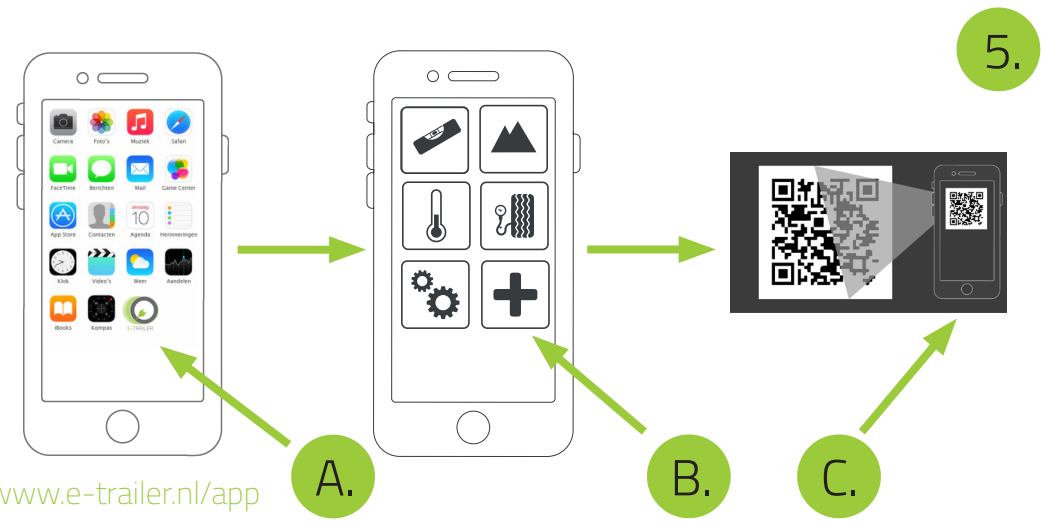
5.

Camera
Foto's
Muziek
Safari
FaceTime
Berichten
Mail
Game Center
App Store
Contacten
dinsdag
10
Agenda
Herinneringen
Klok
Video's
Weer
Aandelen
iBooks
Kompas
E-TRAILER

A.

B.

C.

www.e-trailer.nl/app